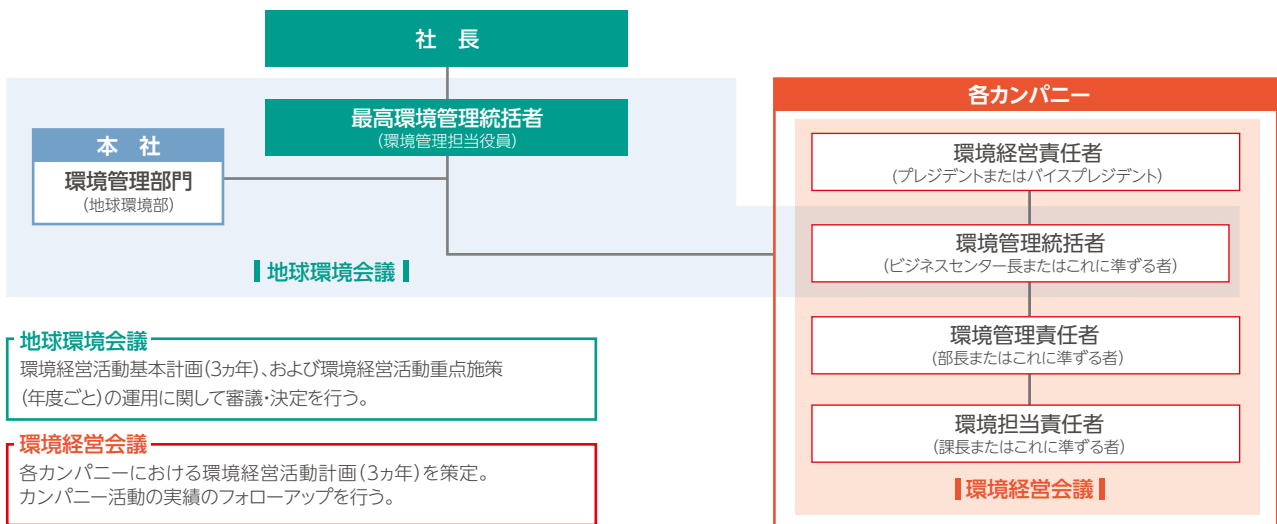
社　長

最高環境管理統括者
(環境管理担当役員)

本　社

環境管理部門
(地球環境部)

地球環境会議

各カンパニー

環境経営責任者
(プレジデントまたはバイスプレジデント)

環境管理統括者
(ビジネスセンター長またはこれに準ずる者)

環境管理責任者
(部長またはこれに準ずる者)

環境担当責任者
(課長またはこれに準ずる者)

環境経営会議

地球環境会議
環境経営活動基本計画(3ヵ年)、および環境経営活動重点施策(年度ごと)の運用に関して審議・決定を行う。

環境経営会議
各カンパニーにおける環境経営活動計画(3ヵ年)を策定。
カンパニー活動の実績のフォローアップを行う。